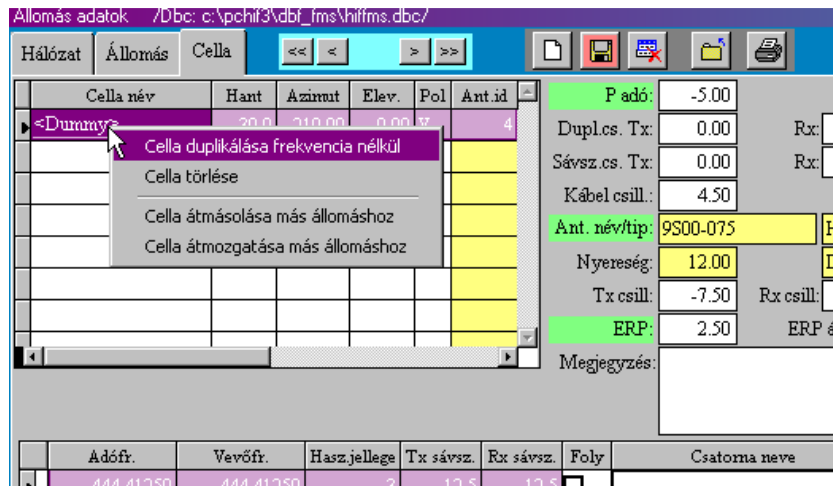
Állomás adatok /Dbc: c:\pchif3\dbf_fms\hifms.dbc/

Hálózat Állomás Cella

<< < > >>

| Cella név | Hant | Azimut | Elev. | Pol | Ant.id |
|---|---|---|---|---|---|
| <Dummy> | 30.0 | 210.00 | 0.00 | V | 4 |

Cella duplikálása frekvencia nélkül
Cella törlése
Cella átmásolása más állomáshoz
Cella átmozgatása más állomáshoz

P adó: -5.00
Dupl.cs. Tx: 0.00 Rx:
Sávsz.cs. Tx: 0.00 Rx:
Kábel csill.: 4.50
Ant. név/tip: 9S00-075
Nyereség: 12.00
Tx csill: -7.50 Rx csill:
ERP: 2.50 ERP á
Megjegyzés:

| Adófr. | Vevőfr. | Hasz.jellege | Tx sávsz. | Rx sávsz. | Foly | Csatorna neve |
|---|---|---|---|---|---|---|
| 444.41250 | 444.41250 | 3 | 12.5 | 12.5 | | |